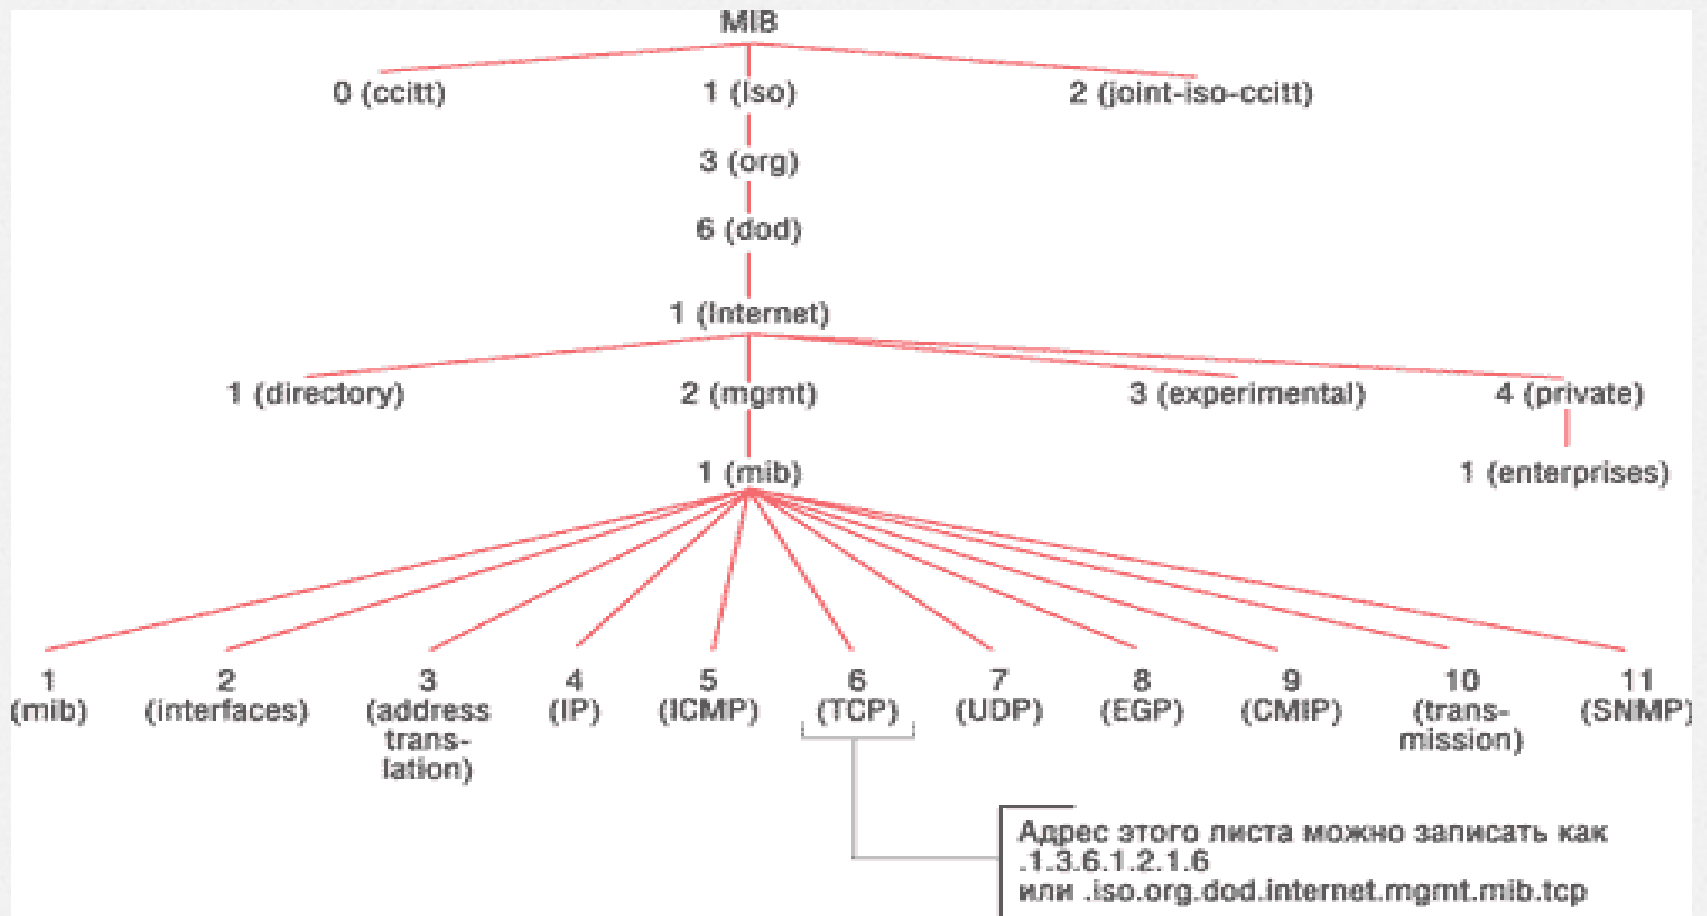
MIB

0 (ccitt)
1 (Iso)
2 (joint-iso-ccitt)

3 (org)

6 (dod)

1 (Internet)

1 (directory)
2 (mgmt)
3 (experimental)
4 (private)

1 (mib)
1 (enterprises)

1 (mib)
2 (interfaces)
3 (address translation)
4 (IP)
5 (ICMP)
6 (TCP)
7 (UDP)
8 (EGP)
9 (CMIP)
10 (transmission)
11 (SNMP)

Адрес этого листа можно записать как .1.3.6.1.2.1.6 или .iso.org.dod.internet.mgmt.mib.tcp